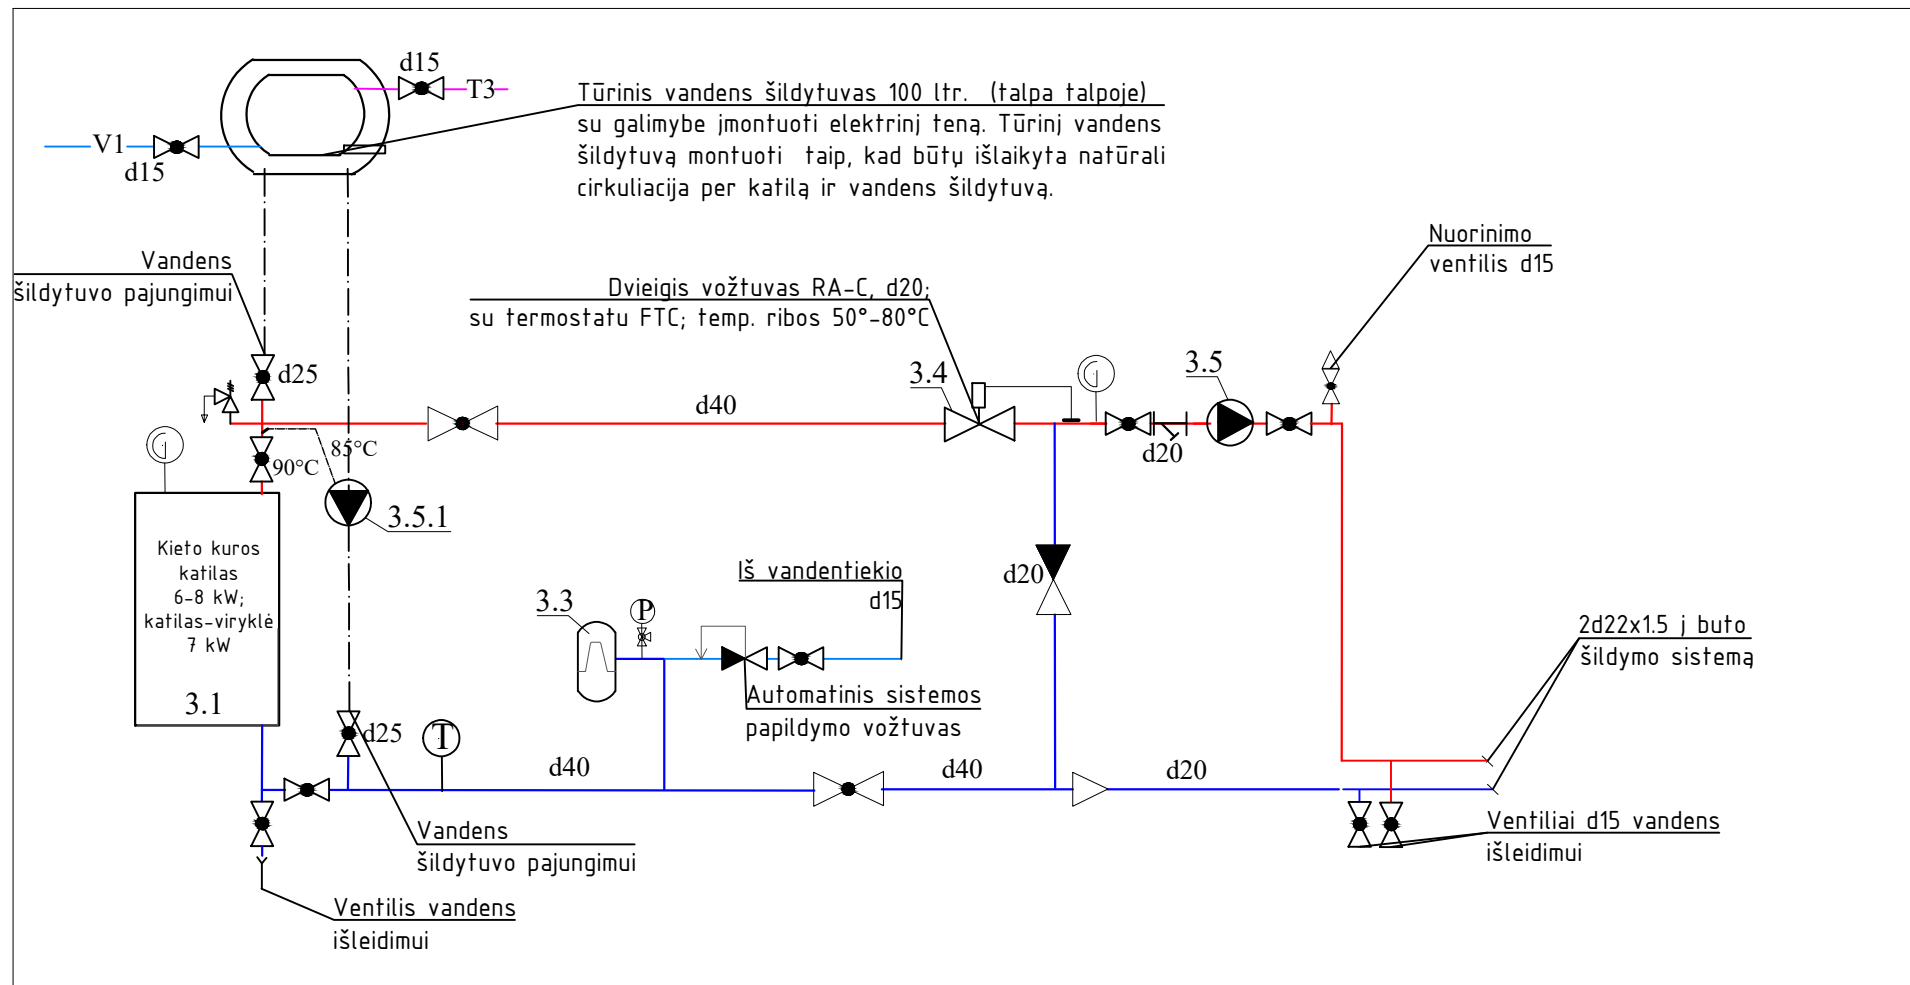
d15
T3
V1
d15

Tūrinis vandens šildytuvas 100 ltr. (talpa talpoje) su galimybe įmontuoti elektrinį teną. Tūrinį vandens šildytuvą montuoti taip, kad būtų išlaikyta natūrali cirkuliacija per katilą ir vandens šildytuvą.

Vandens šildytuvo pajungimui

Nuorinimo ventilis d15

Dvieigis vožtuvas RA-C, d20; su termostatu FTC; temp. ribos 50°-80°C

3.4
3.5
d25
d40
85°C
90°C
d20
3.5.1

Kieto kuros katilas 6-8 kW; katilas-viryklė 7 kW
3.1

3.3
P
Iš vandentiekio d15
d20

Automatinis sistemos papildymo vožtuvas

2d22x1.5 į buto šildymo sistemą

d25
T
d40
d40
d20

Vandens šildytuvo pajungimui

Ventiliai d15 vandens išleidimui

Ventilis vandens išleidimui